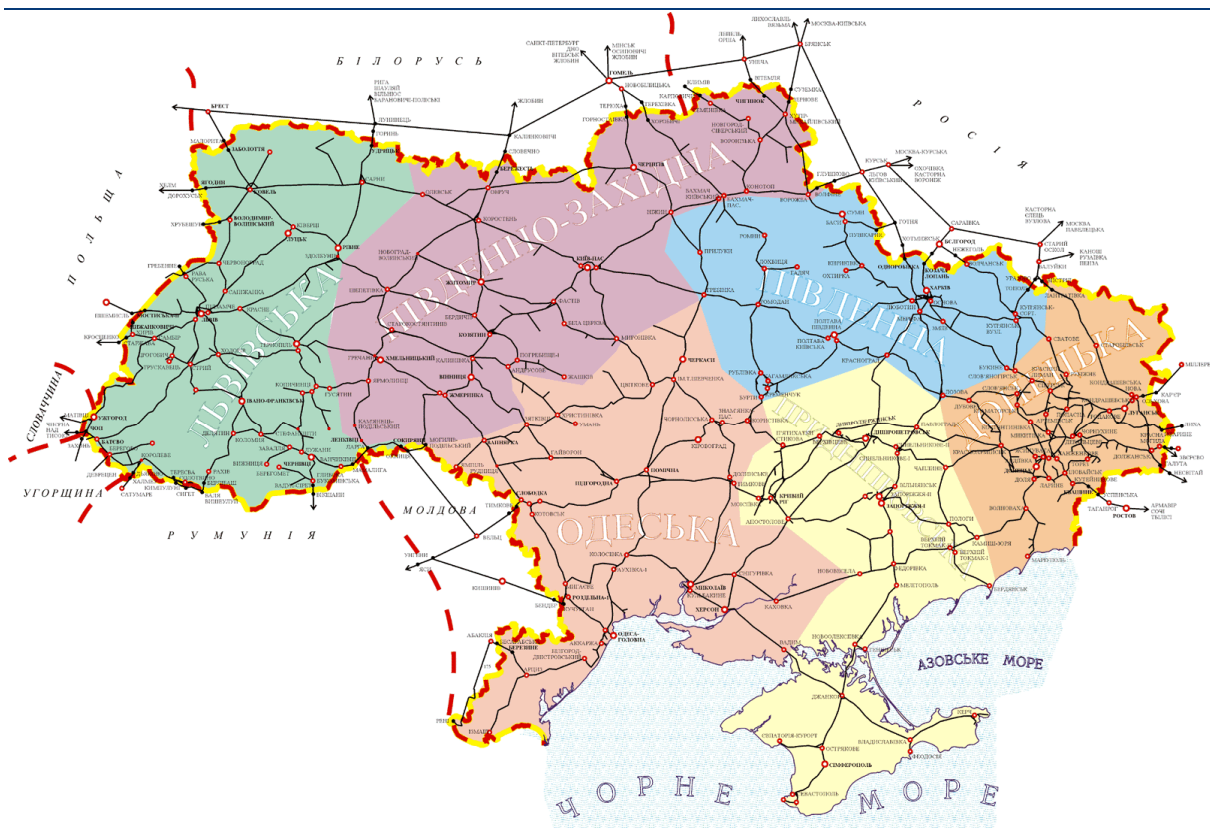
БІЛОРУСЬ
РОСІЯ
ПОЛЬЩА
СЛОВАЧЧИНА
УГОРЩИНА
РУМУНІЯ
МОЛДОВА
ЛЬВІВСЬКА
ПІВДЕННО-ЗАХІДНА
ПІВДЕННА
ДОНЕЦЬКА
ПРИДНІПРОВСЬКА
ОДЕСЬКА
АЗОВСЬКЕ МОРЕ
ЧОРНЕ МОРЕ
САНКТ-ПЕТЕРБУРГ
МІНСЬК
ГОМЕЛЬ
БРЯНСЬК
МОСКВА-КИЇВСЬКА
БРЕСТ
КОВЕЛЬ
ЛУЦЬК
РІВНЕ
ЛЬВІВ
ІВАНО-ФРАНКІВСЬК
УЖГОРОД
ЧОП
ЧЕРНІВЦІ
ТЕРНОПІЛЬ
ХМЕЛЬНИЦЬКИЙ
ЖИТОМИР
КОЗЯТИН
ВІННИЦЯ
ЖМЕРИНКА
КОРОСТЕНЬ
КИЇВ-ПАС.
ФАСТІВ
БІЛА ЦЕРКВА
ЧЕРНІГІВ
НІЖИН
БАХМАЧ
КОНОТОП
ГРЕБІНКА
ПРИЛУКИ
РОМНИ
СУМИ
ХАРКІВ
ПОЛТАВА
ЛОЗОВА
КУП'ЯНСЬК
ЛУГАНСЬК
ДЕБАЛЬЦЕВЕ
ЯСИНУВАТА
ІЛОВАЙСЬК
ДНІПРОПЕТРОВСЬК
ЗАПОРІЖЖЯ
КРИВИЙ РІГ
П'ЯТИХАТКИ
ЗНАМ'ЯНКА
КРЕМЕНЧУК
ЧЕРКАСИ
ХРИСТИНІВКА
КОЗЯТИН
ПОМІЧНА
КІРОВОГРАД
ПІДГОРОДНА
СЛОБІДКА
ОДЕСА
РОЗДІЛЬНА
МИКОЛАЇВ
ХЕРСОН
ДЖАНКОЙ
СІМФЕРОПОЛЬ
СЕВАСТОПОЛЬ
КЕРЧ
ФЕОДОСІЯ
ЄВПАТОРІЯ
МЕЛІТОПОЛЬ
БЕРДЯНСЬК
ІЗМАЇЛ
РЕНІ
БЄЛГОРОД
РОСТОВ